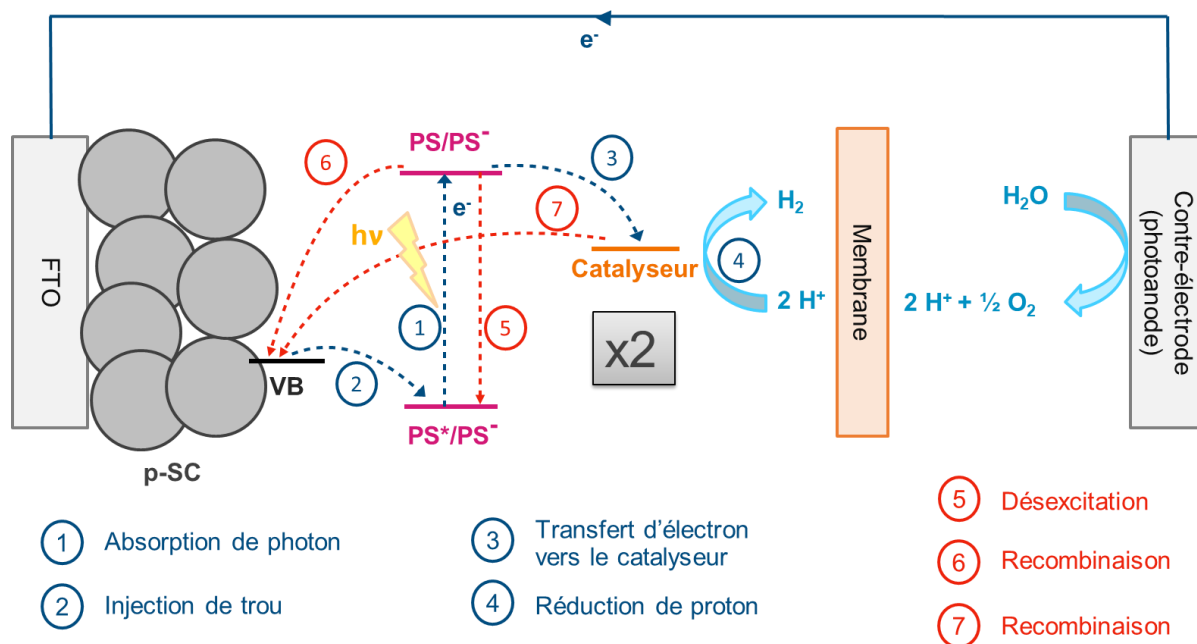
$e^-$

FTO

p-SC

VB

6

PS/PS$^-$

3

$e^-$

7

hv

1

5

2

PS*/PS$^-$

Catalyseur

x2

$H_2$

4

2 H$^+$

Membrane

$H_2O$

2 H$^+$ + ½ $O_2$

Contre-électrode (photoanode)

1 Absorption de photon

2 Injection de trou

3 Transfert d'électron vers le catalyseur

4 Réduction de proton

5 Désexcitation

6 Recombinaison

7 Recombinaison